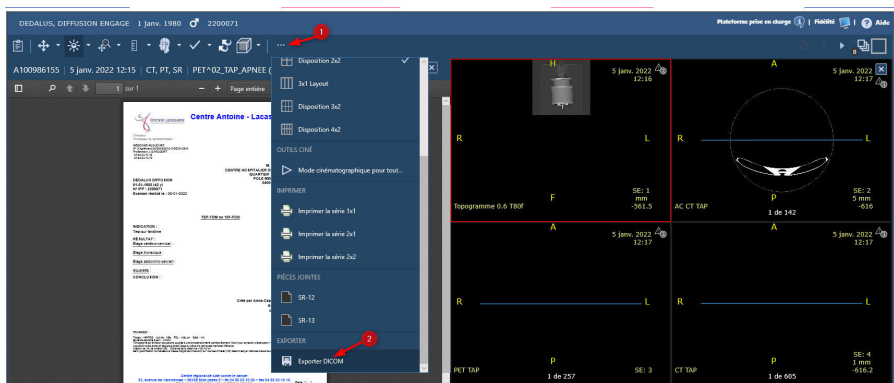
DEDALUS, DIFFUSION ENGAGE 1 janv. 1980 2200071

Plateforme prise en charge | Fidélité | Aide

1

A100986155 | 5 janv. 2022 12:15 | CT, PT, SR | PET^02_TAP_APNEE (

1 sur 1

Page entière

Centre Antoine - Lacas

DEDALUS DIFFUSION

TEP-TDM au 18F-FDG

INDICATION :

RÉSULTAT :

CONCLUSION :

Disposition 2x2

3x1 Layout

Disposition 3x2

Disposition 4x2

OUTILS CINÉ

Mode cinématographique pour tout...

IMPRIMER

Imprimer la série 1x1

Imprimer la série 2x1

Imprimer la série 2x2

PIÈCES JOINTES

SR-12

SR-13

EXPORTER

2

Exporter DICOM

H
5 janv. 2022
12:16
R
L
F
Topogramme 0.6 T80f
SE: 1
mm
-561.5

A
5 janv. 2022
12:17
R
L
P
AC CT TAP
1 de 142
SE: 2
5 mm
-616

A
5 janv. 2022
12:17
R
L
P
PET TAP
1 de 257
SE: 3

A
5 janv. 2022
12:17
R
L
P
CT TAP
1 de 605
SE: 4
1 mm
-616.2